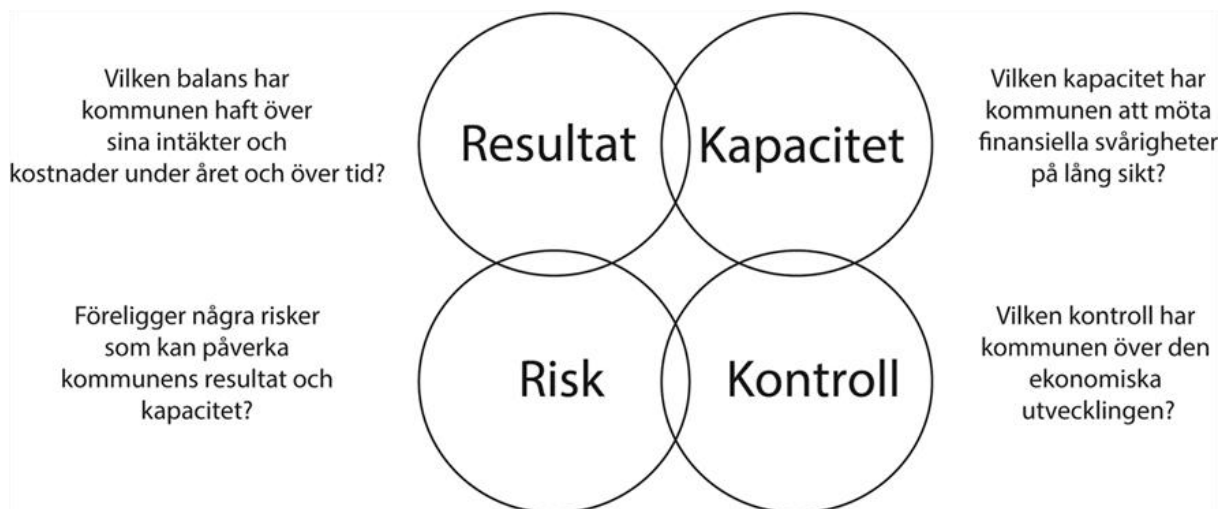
Vilken balans har kommunen haft över sina intäkter och kostnader under året och över tid?

Resultat

Kapacitet

Vilken kapacitet har kommunen att möta finansiella svårigheter på lång sikt?

Föreligger några risker som kan påverka kommunens resultat och kapacitet?

Risk

Kontroll

Vilken kontroll har kommunen över den ekonomiska utvecklingen?